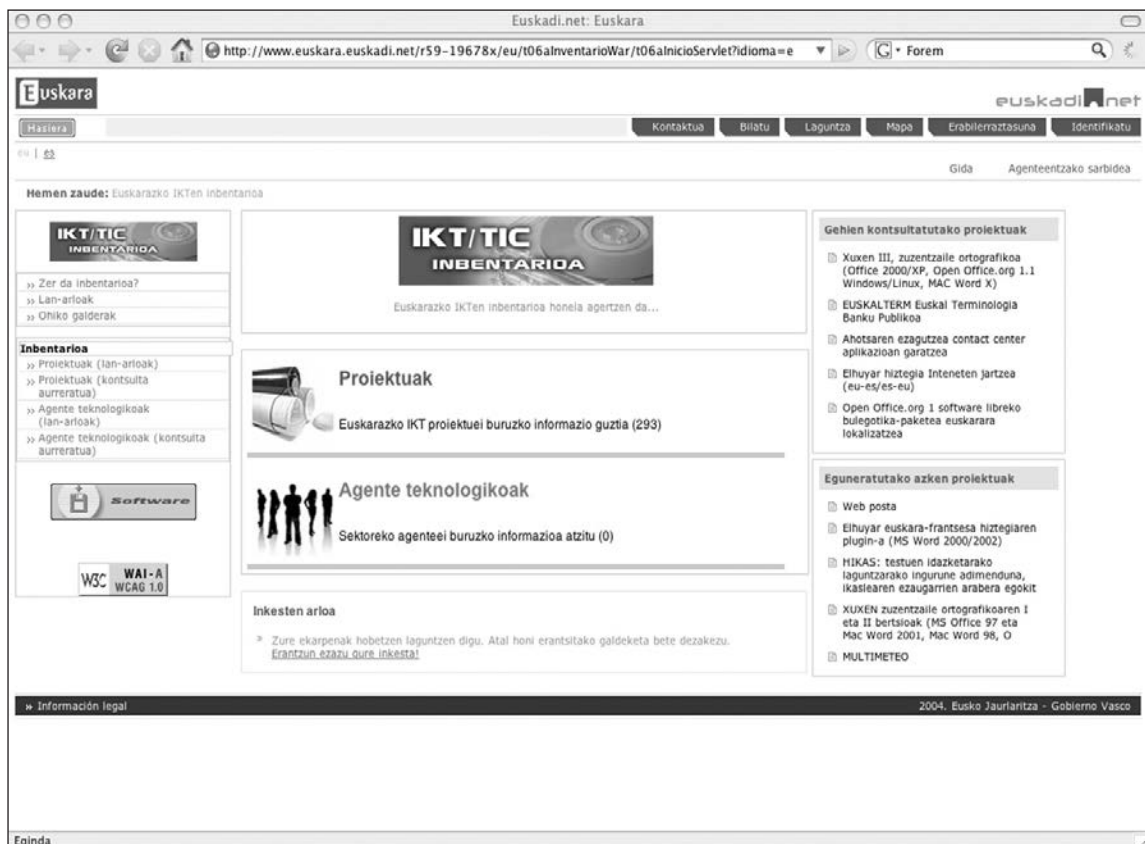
Euskadi.net: Euskara

http://www.euskara.euskadi.net/r59-19678x/eu/t06aInventarioWar/t06aInicioServlet?idioma=e

Forem

Euskara

euskadi.net

Hasiera

Kontaktua | Bilatu | Laguntza | Mapa | Erabilerraztasuna | Identifikatu

eu | es

Gida | Agenteentzako sarbidea

Hemen zaude: Euskarazko IKTen inbentarioa

IKT/TIC INBENTARIOA

» Zer da inbentarioa?
» Lan-arloak
» Ohiko galderak

Inbentarioa
» Proiektuak (lan-arloak)
» Proiektuak (kontsulta aurreratua)
» Agente teknologikoak (lan-arloak)
» Agente teknologikoak (kontsulta aurreratua)

Software

W3C WAI-A WCAG 1.0

IKT/TIC INBENTARIOA

Euskarazko IKTen inbentarioa honela agertzen da...

Proiektuak

Euskarazko IKT proiektuei buruzko informazio guztia (293)

Agente teknologikoak

Sektoreko agenteei buruzko informazioa atzitu (0)

Inkesten arloa

Zure ekarpenak hobetzen laguntzen digu. Atal honi erantsitako galdeketa bete dezakezu. Erantzun ezazu gure inkesta!

Gehien kontsultatutako proiektuak

Xuxen III, zuzentzaile ortografikoa (Office 2000/XP, Open Office.org 1.1 Windows/Linux, MAC Word X)

EUSKALTERM Euskal Terminologia Banku Publikoa

Ahotsaren ezagutzea contact center aplikazioan garatzea

Elhuyar hiztegia Inteneten jartzea (eu-es/es-eu)

Open Office.org 1 software libreko bulegotika-paketea euskarara lokalizatzea

Eguneratutako azken proiektuak

Web posta

Elhuyar euskara-frantsesa hiztegiaren plugin-a (MS Word 2000/2002)

HIKAS: testuen idazketarako laguntzarako ingurune adimenduna, ikaslearen ezaugarrien arabera egokit

XUXEN zuzentzaile ortografikoaren I eta II bertsioak (MS Office 97 eta Mac Word 2001, Mac Word 98, O

MULTIMETEO

» Información legal

2004. Eusko Jaurlaritza - Gobierno Vasco

Eginda